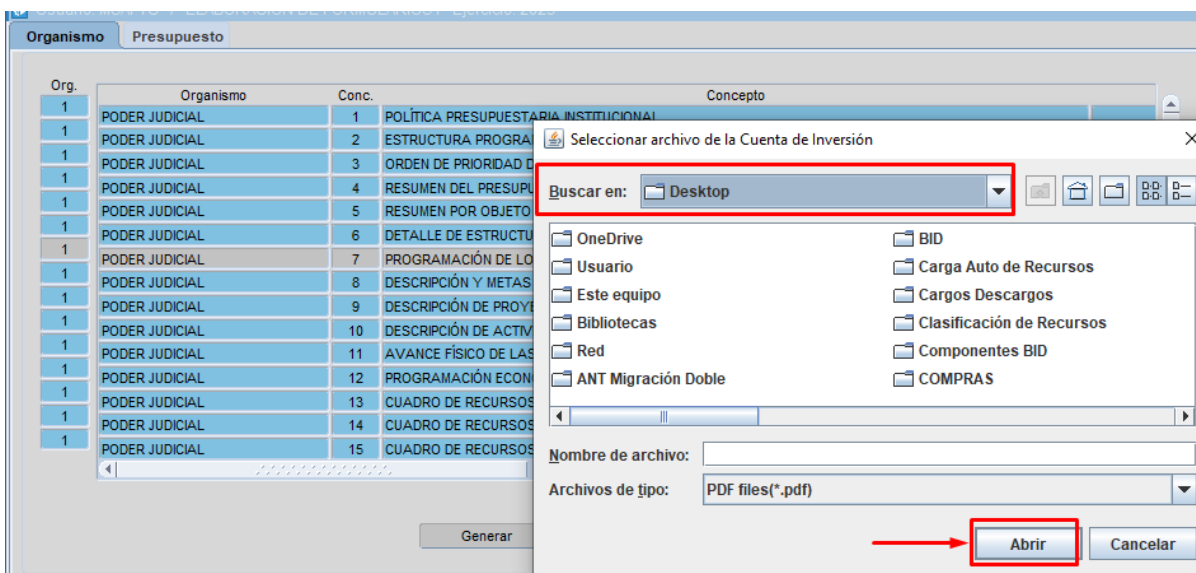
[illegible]

Organismo | Presupuesto

Org.

| Org. | Organismo | Conc. | Concepto |
|---|---|---|---|
| 1 | PODER JUDICIAL | 1 | POLÍTICA PRESUPUESTARIA INSTITUCIONAL |
| 1 | PODER JUDICIAL | 2 | ESTRUCTURA PROGRA |
| 1 | PODER JUDICIAL | 3 | ORDEN DE PRIORIDAD D |
| 1 | PODER JUDICIAL | 4 | RESUMEN DEL PRESUPU |
| 1 | PODER JUDICIAL | 5 | RESUMEN POR OBJETO |
| 1 | PODER JUDICIAL | 6 | DETALLE DE ESTRUCTU |
| 1 | PODER JUDICIAL | 7 | PROGRAMACIÓN DE LO |
| 1 | PODER JUDICIAL | 8 | DESCRIPCIÓN Y METAS |
| 1 | PODER JUDICIAL | 9 | DESCRIPCIÓN DE PROYE |
| 1 | PODER JUDICIAL | 10 | DESCRIPCIÓN DE ACTIV |
| 1 | PODER JUDICIAL | 11 | AVANCE FÍSICO DE LAS |
| 1 | PODER JUDICIAL | 12 | PROGRAMACIÓN ECONO |
| 1 | PODER JUDICIAL | 13 | CUADRO DE RECURSOS |
| 1 | PODER JUDICIAL | 14 | CUADRO DE RECURSOS |
| 1 | PODER JUDICIAL | 15 | CUADRO DE RECURSOS |

Generar

Seleccionar archivo de la Cuenta de Inversión

Buscar en: Desktop

OneDrive
Usuario
Este equipo
Bibliotecas
Red
ANT Migración Doble
BID
Carga Auto de Recursos
Cargos Descargos
Clasificación de Recursos
Componentes BID
COMPRAS

Nombre de archivo:

Archivos de tipo: PDF files(*.pdf)

Abrir
Cancelar